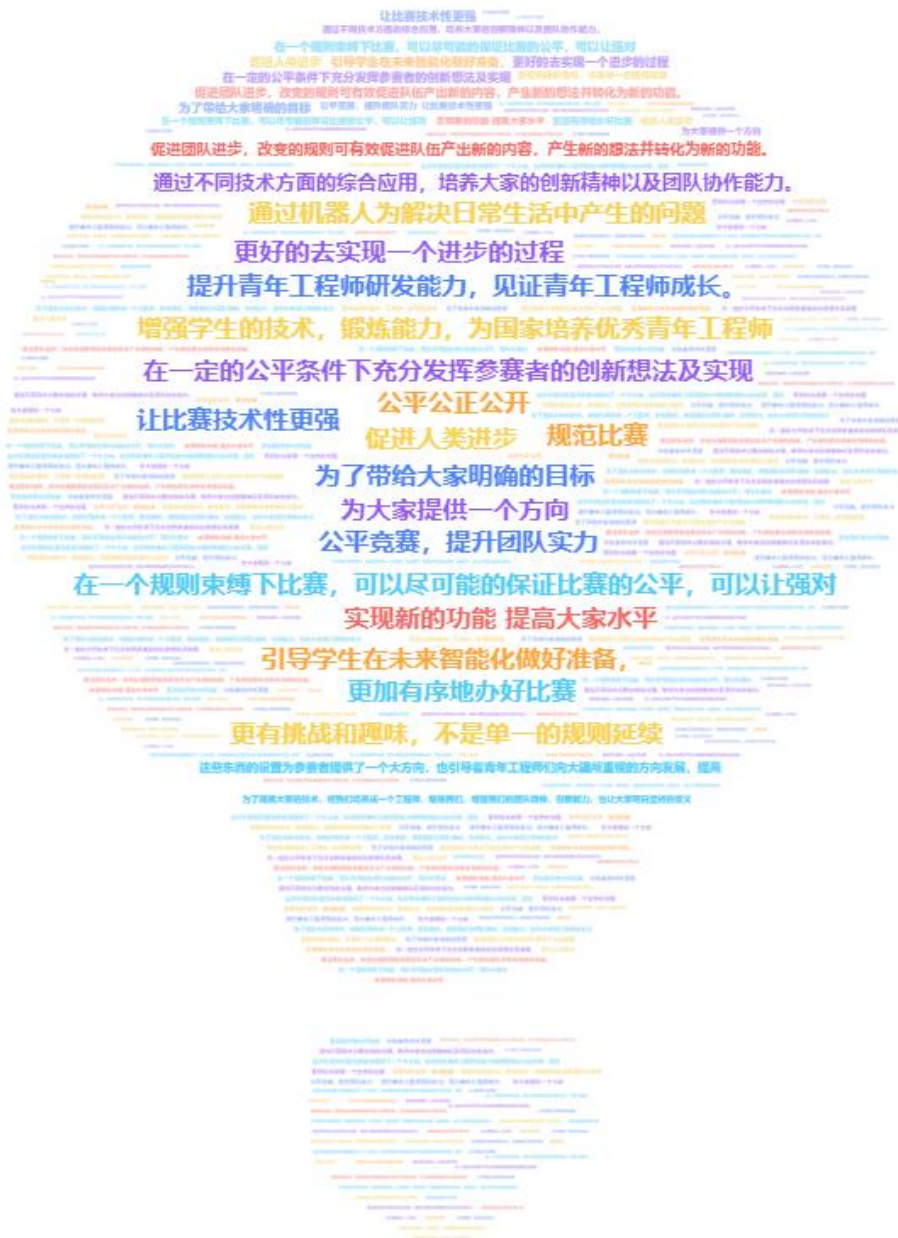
让比赛技术性更强
通过不同技术方面的综合应用，培养大家的创新精神以及团队协作能力。
在一个规则束缚下比赛，可以尽可能的保证比赛的公平，可以让强对
促进人类进步　引导学生在未来智能化做好准备，　更好的去实现一个进步的过程
在一定的公平条件下充分发挥参赛者的创新想法及实现
促进团队进步，改变的规则可有效促进队伍产生新的内容，产生新的想法并转化为新的功能。
为了带给大家明确的目标
为大家提供一个方向
促进团队进步，改变的规则可有效促进队伍产生新的内容，产生新的想法并转化为新的功能。
通过不同技术方面的综合应用，培养大家的创新精神以及团队协作能力。
通过机器人为解决日常生活中产生的问题
更好的去实现一个进步的过程
提升青年工程师研发能力，见证青年工程师成长。
增强学生的技术，锻炼能力，为国家培养优秀青年工程师
在一定的公平条件下充分发挥参赛者的创新想法及实现
公平公正公开
让比赛技术性更强
促进人类进步
规范比赛
为了带给大家明确的目标
为大家提供一个方向
公平竞赛，提升团队实力
在一个规则束缚下比赛，可以尽可能的保证比赛的公平，可以让强对
实现新的功能 提高大家水平
引导学生在未来智能化做好准备，
更加有序地办好比赛
更有挑战和趣味，不是单一的规则延续
这些东西的设置为参赛者提供了一个大方向，也引导着青年工程师们向大疆所重视的方向发展，提高
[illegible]